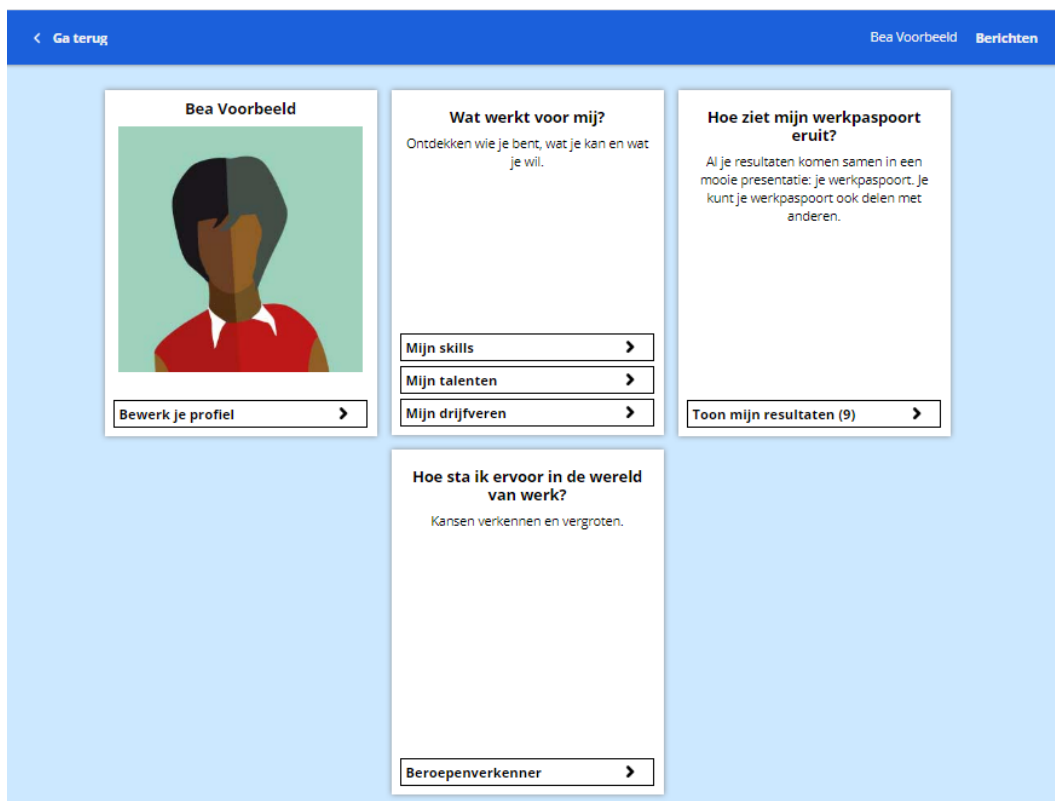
< Ga terug

Bea Voorbeeld Berichten

Bea Voorbeeld

Bewerk je profiel >

Wat werkt voor mij?

Ontdekken wie je bent, wat je kan en wat je wil.

Mijn skills >

Mijn talenten >

Mijn drijfveren >

Hoe ziet mijn werkpaspoort eruit?

Al je resultaten komen samen in een mooie presentatie: je werkpaspoort. Je kunt je werkpaspoort ook delen met anderen.

Toon mijn resultaten (9) >

Hoe sta ik ervoor in de wereld van werk?

Kansen verkennen en vergroten.

Beroepenverkenner >